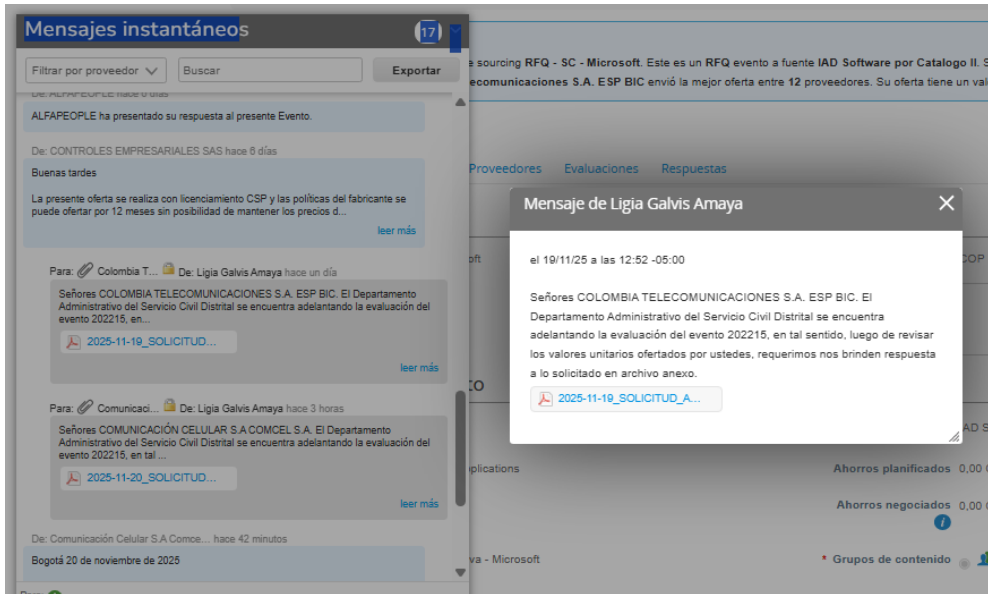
Mensajes instantáneos 17

Filtrar por proveedor Buscar Exportar

De: ALFAPEOPLE hace 8 días

ALFAPEOPLE ha presentado su respuesta al presente Evento.

De: CONTROLES EMPRESARIALES SAS hace 8 días

Buenas tardes

La presente oferta se realiza con licenciamiento CSP y las políticas del fabricante se puede ofertar por 12 meses sin posibilidad de mantener los precios d...

leer más

Para: Colombia T... De: Ligia Galvis Amaya hace un día

Señores COLOMBIA TELECOMUNICACIONES S.A. ESP BIC. El Departamento Administrativo del Servicio Civil Distrital se encuentra adelantando la evaluación del evento 202215, en...

2025-11-19_SOLICITUD...

leer más

Para: Comunicaci... De: Ligia Galvis Amaya hace 3 horas

Señores COMUNICACIÓN CELULAR S.A COMCEL S.A. El Departamento Administrativo del Servicio Civil Distrital se encuentra adelantando la evaluación del evento 202215, en tal ...

2025-11-20_SOLICITUD...

leer más

De: Comunicación Celular S.A Comce... hace 42 minutos

Bogotá 20 de noviembre de 2025

Para:

e sourcing RFQ - SC - Microsoft. Este es un RFQ evento a fuente IAD Software por Catalogo II. S

ecomunicaciones S.A. ESP BIC envió la mejor oferta entre 12 proveedores. Su oferta tiene un val

Proveedores Evaluaciones Respuestas

oft

COP

CO

AD S

plications

Ahorros planificados 0,00

Ahorros negociados 0,00

va - Microsoft

* Grupos de contenido

Mensaje de Ligia Galvis Amaya

el 19/11/25 a las 12:52 -05:00

Señores COLOMBIA TELECOMUNICACIONES S.A. ESP BIC. El Departamento Administrativo del Servicio Civil Distrital se encuentra adelantando la evaluación del evento 202215, en tal sentido, luego de revisar los valores unitarios ofertados por ustedes, requerimos nos brinden respuesta a lo solicitado en archivo anexo.

2025-11-19_SOLICITUD_A...